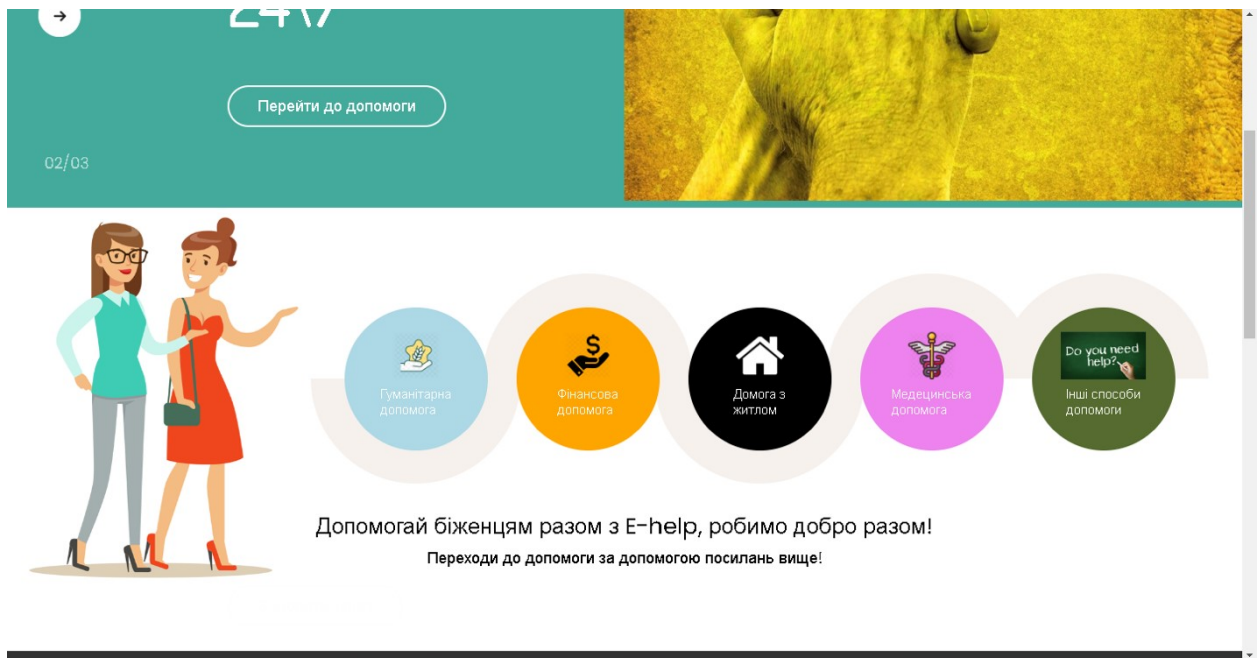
24\7

Перейти до допомоги

02/03

Гуманітарна допомога

Фінансова допомога

Домога з житлом

Медецинська допомога

Do you need help?

Інші способи допомоги

Допомогай біженцям разом з E-help, робимо добро разом!

Переходи до допомоги за допомогою посилань вище!